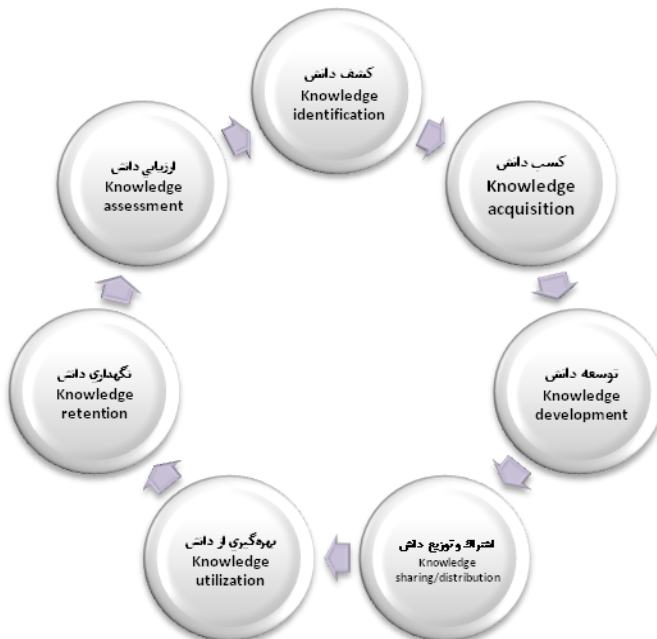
کشف دانش
Knowledge identification

کسب دانش
Knowledge acquisition

توسعه دانش
Knowledge development

اشتراک و توزیع دانش
Knowledge sharing/distribution

بهره‌گیری از دانش
Knowledge utilization

نگهداری دانش
Knowledge retention

ارزیابی دانش
Knowledge assessment